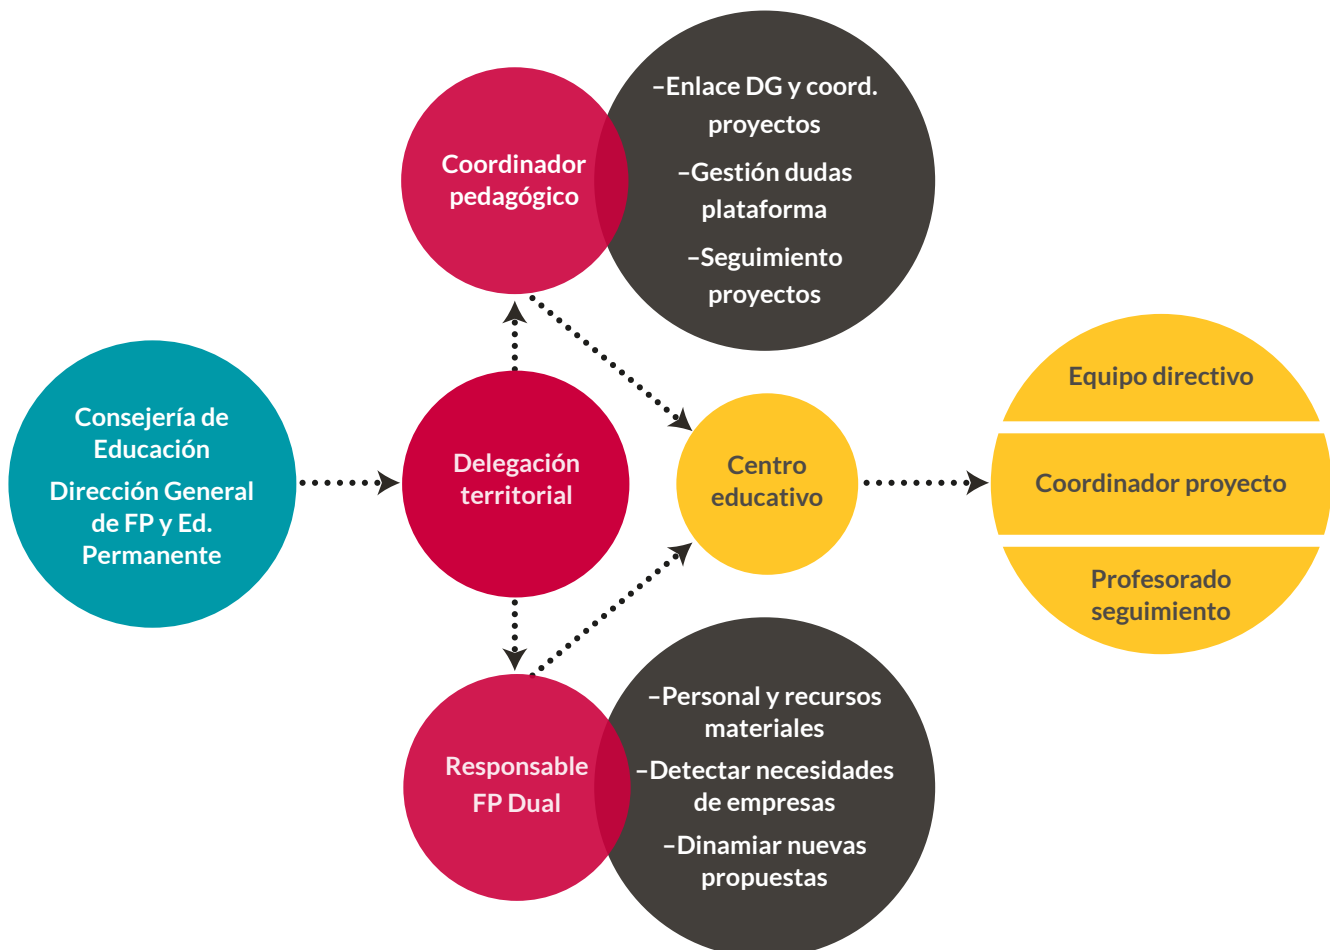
Coordinador pedagógico

–Enlace DG y coord. proyectos
–Gestión dudas plataforma
–Seguimiento proyectos

Consejería de Educación
Dirección General de FP y Ed. Permanente

Delegación territorial

Centro educativo

Equipo directivo
Coordinador proyecto
Profesorado seguimiento

Responsable FP Dual

–Personal y recursos materiales
–Detectar necesidades de empresas
–Dinamiar nuevas propuestas